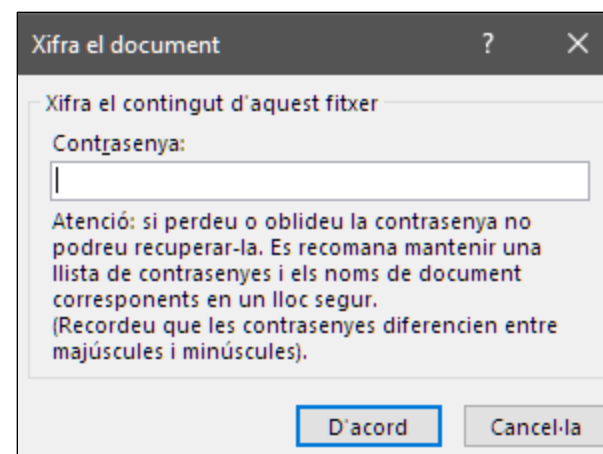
Xifra el document

?

X

Xifra el contingut d'aquest fitxer

Contrasenya:

Atenció: si perdeu o oblideu la contrasenya no podreu recuperar-la. Es recomana mantenir una llista de contrasenyes i els noms de document corresponents en un lloc segur.
(Recordeu que les contrasenyes diferencien entre majúscules i minúscules).

D'acord

Cancel·la